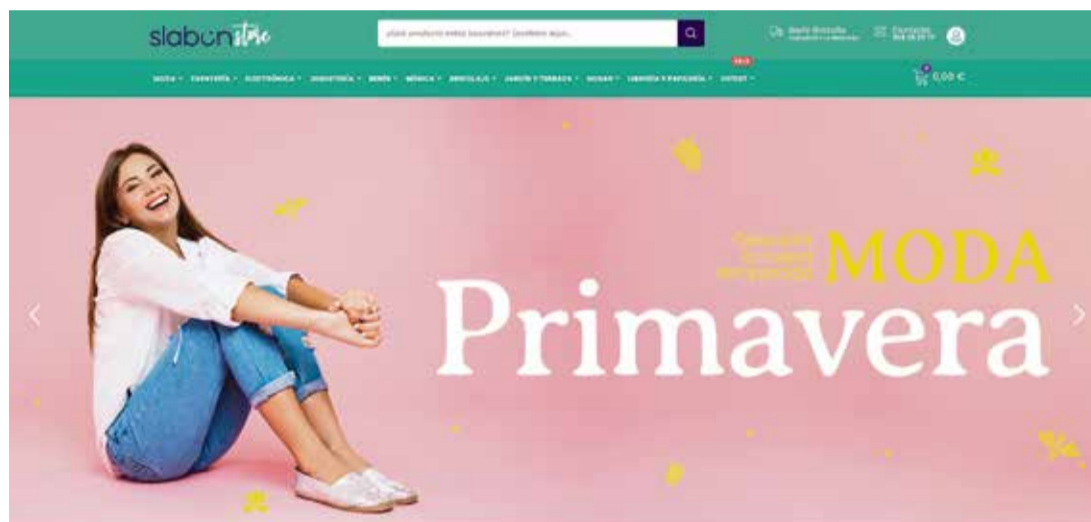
slabon store

¿Qué producto estás buscando? Escríbelo aquí...

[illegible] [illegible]

MODA · FERRETERÍA · ELECTRÓNICA · INFORMÁTICA · BEBÉS · MÚSICA · BRICOLAJE · JARDÍN Y TERRAZA · HOGAR · LIBRERÍA Y PAPELERÍA · OUTLET

0,00 €

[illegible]

MODA

Primavera